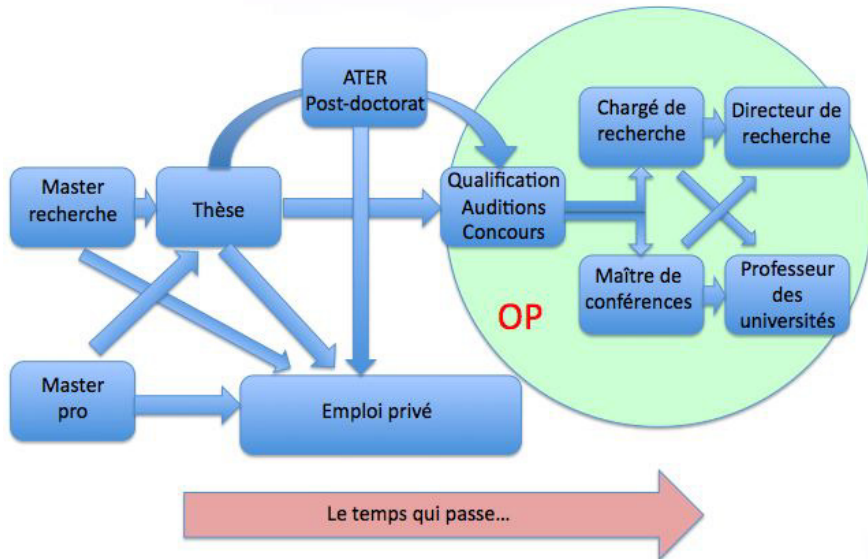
ATER
Post-doctorat

Master recherche

Thèse

Qualification
Auditions
Concours

Chargé de recherche

Directeur de recherche

Maître de conférences

Professeur des universités

OP

Master pro

Emploi privé

Le temps qui passe...